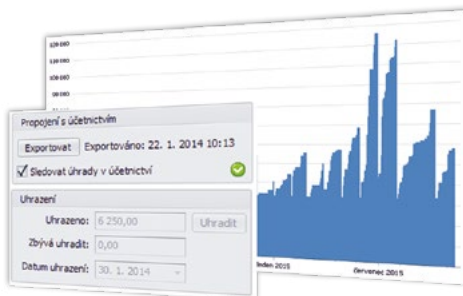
120 000
100 000
80 000
60 000
40 000

Propojení s účetnictvím
Exportovat
Exportováno: 22. 1. 2014 10:13
Sledovat úhrady v účetnictví

Uhrazení
Uhrazeno: 6 250,00
Uhradit
Zbývá uhradit: 0,00
Datum uhrazení: 30. 1. 2014

leden 2015
červenec 2015